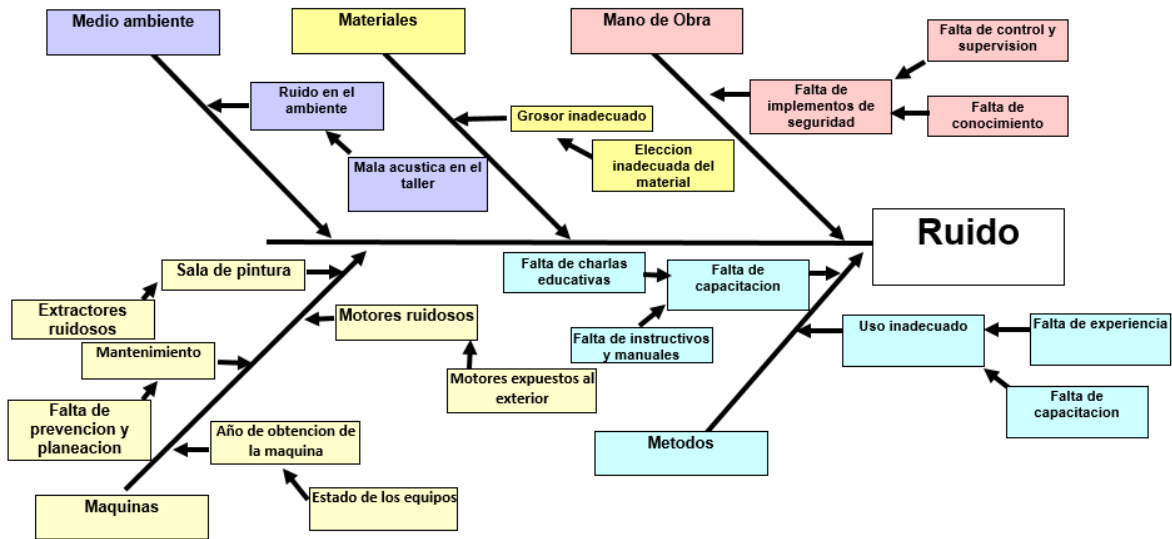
Medio ambiente

Materiales

Mano de Obra

Falta de control y supervision

Ruido en el ambiente

Grosor inadecuado

Falta de implementos de seguridad

Falta de conocimiento

Mala acustica en el taller

Eleccion inadecuada del material

Ruido

Sala de pintura

Falta de charlas educativas

Falta de capacitacion

Extractores ruidosos

Motores ruidosos

Falta de instructivos y manuales

Uso inadecuado

Falta de experiencia

Mantenimiento

Motores expuestos al exterior

Falta de capacitacion

Falta de prevencion y planeacion

Año de obtencion de la maquina

Metodos

Estado de los equipos

Maquinas